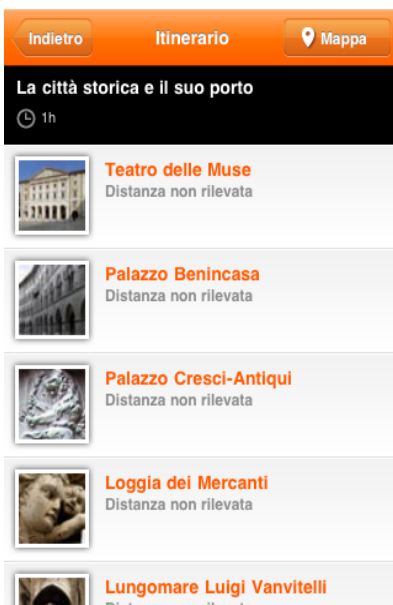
Indietro
Itinerario
Mappa

La città storica e il suo porto
1h

Teatro delle Muse
Distanza non rilevata

Palazzo Benincasa
Distanza non rilevata

Palazzo Cresci-Antiqui
Distanza non rilevata

Loggia dei Mercanti
Distanza non rilevata

Lungomare Luigi Vanvitelli
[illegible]